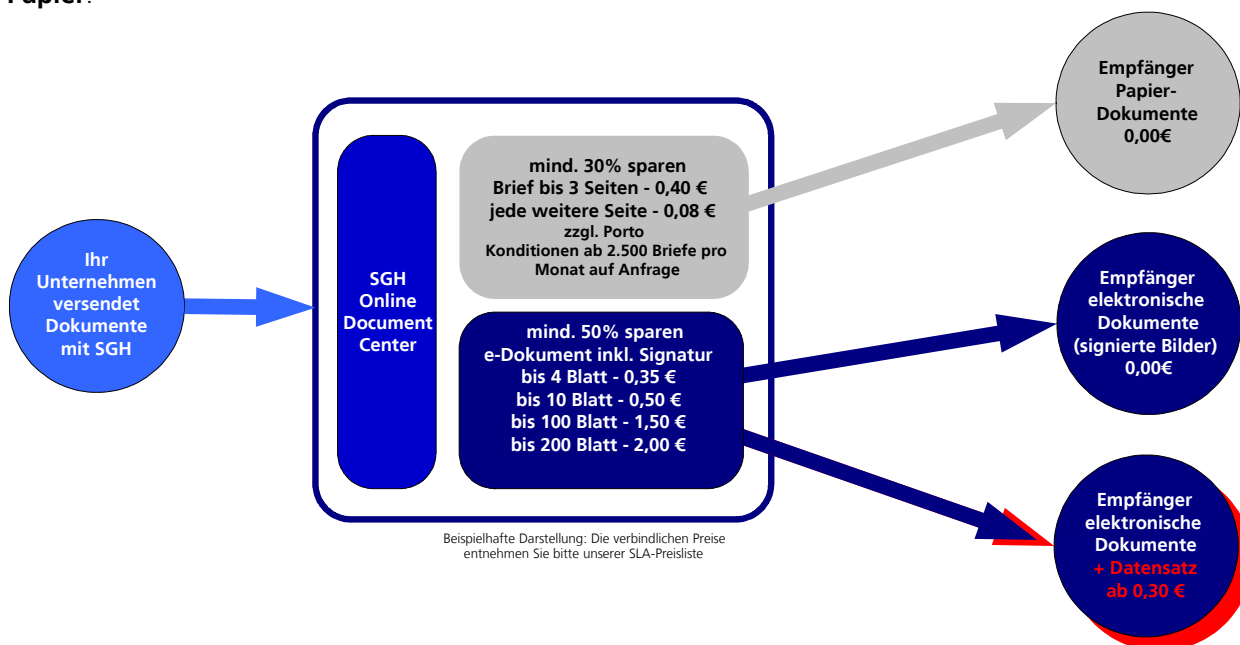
Papier.

Ihr Unternehmen versendet Dokumente mit SGH

SGH Online Document Center

mind. 30% sparen
Brief bis 3 Seiten - 0,40 €
jede weitere Seite - 0,08 €
zzgl. Porto
Konditionen ab 2.500 Briefe pro Monat auf Anfrage

mind. 50% sparen
e-Dokument inkl. Signatur
bis 4 Blatt - 0,35 €
bis 10 Blatt - 0,50 €
bis 100 Blatt - 1,50 €
bis 200 Blatt - 2,00 €

Beispielhafte Darstellung: Die verbindlichen Preise entnehmen Sie bitte unserer SLA-Preisliste

Empfänger Papier-Dokumente 0,00€

Empfänger elektronische Dokumente (signierte Bilder) 0,00€

Empfänger elektronische Dokumente + Datensatz ab 0,30 €